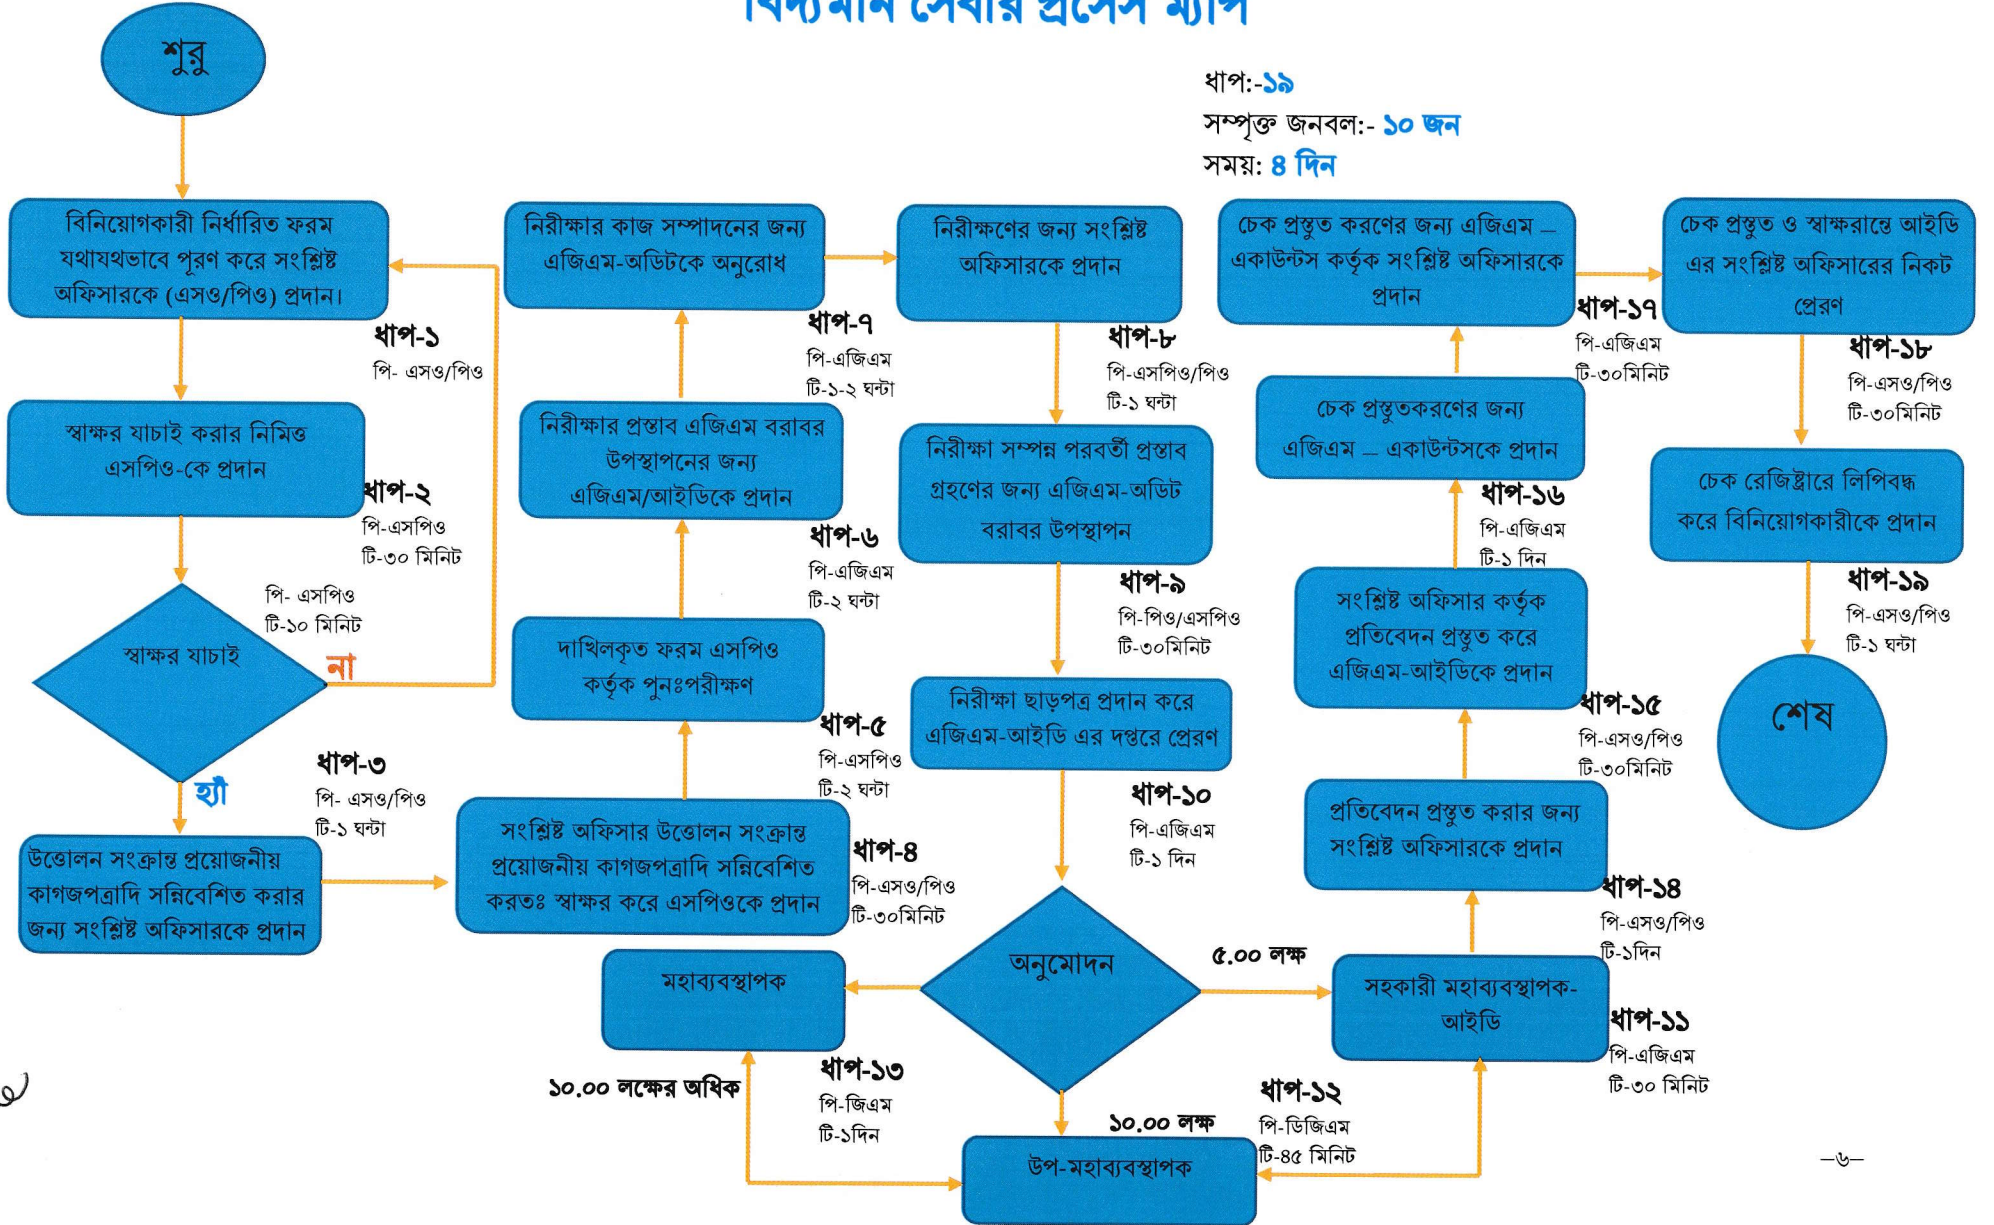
বিদ্যমান সেবার প্রসেস ম্যাপ

শুরু

ধাপ:-১৯
সম্পৃক্ত জনবল:- ১০ জন
সময়: ৪ দিন

বিনিয়োগকারী নির্ধারিত ফরম যথাযথভাবে পূরণ করে সংশ্লিষ্ট অফিসারকে (এসও/পিও) প্রদান।

ধাপ-১
পি- এসও/পিও

স্বাক্ষর যাচাই করার নিমিত্ত এসপিও-কে প্রদান

ধাপ-২
পি-এসপিও
টি-৩০ মিনিট

পি- এসপিও
টি-১০ মিনিট

স্বাক্ষর যাচাই

না

হ্যাঁ

ধাপ-৩
পি- এসও/পিও
টি-১ ঘন্টা

উত্তোলন সংক্রান্ত প্রয়োজনীয় কাগজপত্রাদি সন্নিবেশিত করার জন্য সংশ্লিষ্ট অফিসারকে প্রদান

সংশ্লিষ্ট অফিসার উত্তোলন সংক্রান্ত প্রয়োজনীয় কাগজপত্রাদি সন্নিবেশিত করতঃ স্বাক্ষর করে এসপিওকে প্রদান

ধাপ-৪
পি-এসও/পিও
টি-৩০মিনিট

দাখিলকৃত ফরম এসপিও কর্তৃক পুনঃপরীক্ষণ

ধাপ-৫
পি-এসপিও
টি-২ ঘন্টা

নিরীক্ষার প্রস্তাব এজিএম বরাবর উপস্থাপনের জন্য এজিএম/আইডিকে প্রদান

ধাপ-৬
পি-এজিএম
টি-২ ঘন্টা

নিরীক্ষার কাজ সম্পাদনের জন্য এজিএম-অডিটকে অনুরোধ

ধাপ-৭
পি-এজিএম
টি-১-২ ঘন্টা

নিরীক্ষণের জন্য সংশ্লিষ্ট অফিসারকে প্রদান

ধাপ-৮
পি-এসপিও/পিও
টি-১ ঘন্টা

নিরীক্ষা সম্পন্ন পরবর্তী প্রস্তাব গ্রহণের জন্য এজিএম-অডিট বরাবর উপস্থাপন

ধাপ-৯
পি-পিও/এসপিও
টি-৩০মিনিট

নিরীক্ষা ছাড়পত্র প্রদান করে এজিএম-আইডি এর দপ্তরে প্রেরণ

ধাপ-১০
পি-এজিএম
টি-১ দিন

অনুমোদন

৫.০০ লক্ষ

মহাব্যবস্থাপক

ধাপ-১৩
পি-জিএম
টি-১দিন

১০.০০ লক্ষের অধিক

১০.০০ লক্ষ

উপ-মহাব্যবস্থাপক

ধাপ-১২
পি-ডিজিএম
টি-৪৫ মিনিট

সহকারী মহাব্যবস্থাপক-আইডি

ধাপ-১১
পি-এজিএম
টি-৩০ মিনিট

প্রতিবেদন প্রস্তুত করার জন্য সংশ্লিষ্ট অফিসারকে প্রদান

ধাপ-১৪
পি-এসও/পিও
টি-১দিন

সংশ্লিষ্ট অফিসার কর্তৃক প্রতিবেদন প্রস্তুত করে এজিএম-আইডিকে প্রদান

ধাপ-১৫
পি-এসও/পিও
টি-৩০মিনিট

চেক প্রস্তুতকরণের জন্য এজিএম – একাউন্টসকে প্রদান

ধাপ-১৬
পি-এজিএম
টি-১ দিন

চেক প্রস্তুত করণের জন্য এজিএম – একাউন্টস কর্তৃক সংশ্লিষ্ট অফিসারকে প্রদান

ধাপ-১৭
পি-এজিএম
টি-৩০মিনিট

চেক প্রস্তুত ও স্বাক্ষরান্তে আইডি এর সংশ্লিষ্ট অফিসারের নিকট প্রেরণ

ধাপ-১৮
পি-এসও/পিও
টি-৩০মিনিট

চেক রেজিষ্ট্রারে লিপিবদ্ধ করে বিনিয়োগকারীকে প্রদান

ধাপ-১৯
পি-এসও/পিও
টি-১ ঘন্টা

শেষ

–৬–